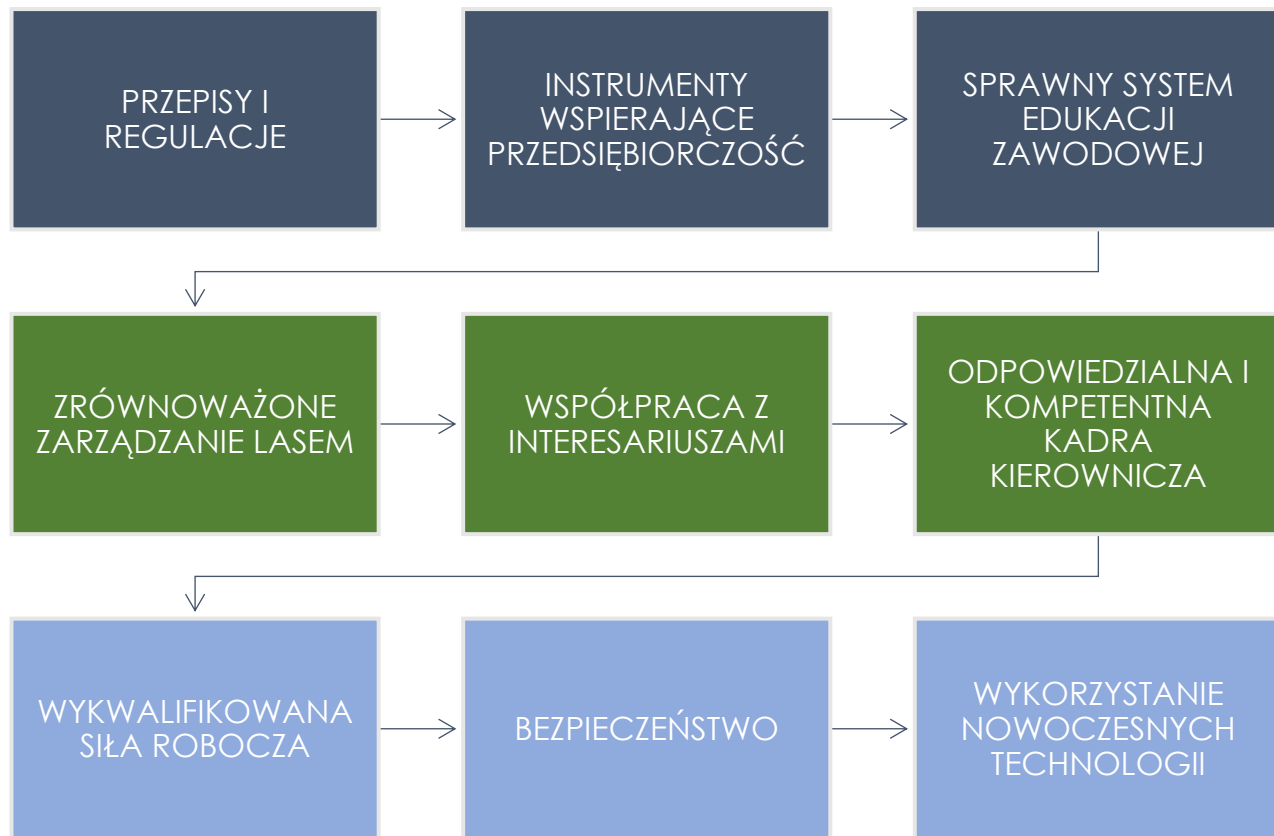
PRZEPISY I REGULACJE

INSTRUMENTY WSPIERAJĄCE PRZEDSIĘBIORCZOŚĆ

SPRAWNY SYSTEM EDUKACJI ZAWODOWEJ

ZRÓWNOWAŻONE ZARZĄDZANIE LASEM

WSPÓŁPRACA Z INTERESARIUSZAMI

ODPOWIEDZIALNA I KOMPETENTNA KADRA KIEROWNICZA

WYKWALIFIKOWANA SIŁA ROBOCZA

BEZPIECZEŃSTWO

WYKORZYSTANIE NOWOCZESNYCH TECHNOLOGII